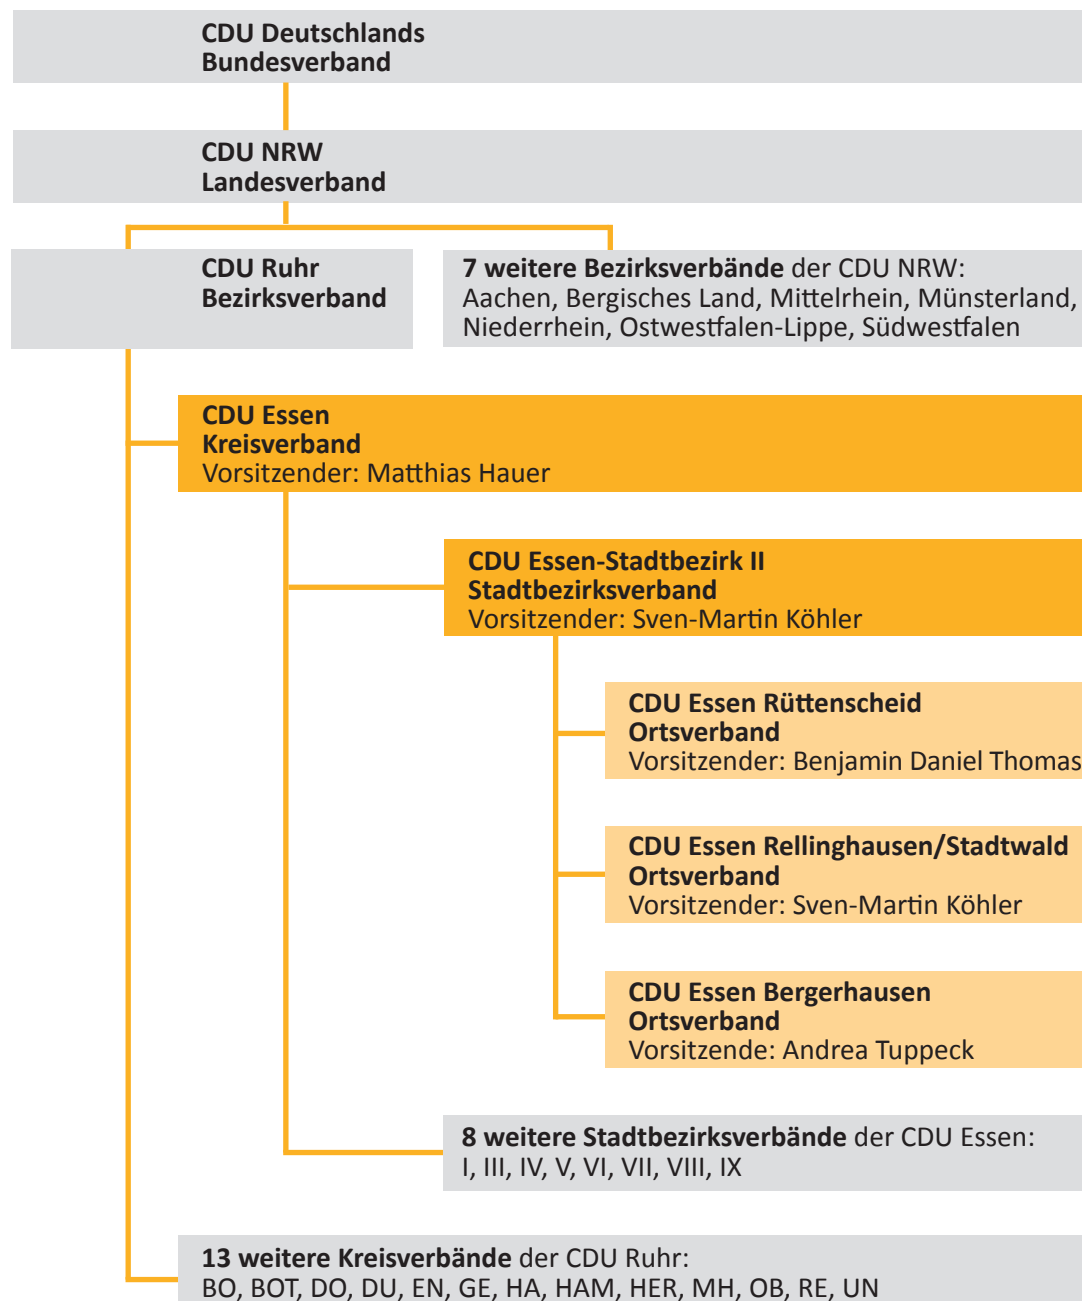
CDU Deutschlands
Bundesverband

CDU NRW
Landesverband

CDU Ruhr
Bezirksverband

7 weitere Bezirksverbände der CDU NRW: Aachen, Bergisches Land, Mittelrhein, Münsterland, Niederrhein, Ostwestfalen-Lippe, Südwestfalen

CDU Essen
Kreisverband
Vorsitzender: Matthias Hauer

CDU Essen-Stadtbezirk II
Stadtbezirksverband
Vorsitzender: Sven-Martin Köhler

CDU Essen Rüttenscheid
Ortsverband
Vorsitzender: Benjamin Daniel Thomas

CDU Essen Rellinghausen/Stadtwald
Ortsverband
Vorsitzender: Sven-Martin Köhler

CDU Essen Bergerhausen
Ortsverband
Vorsitzende: Andrea Tuppeck

8 weitere Stadtbezirksverbände der CDU Essen: I, III, IV, V, VI, VII, VIII, IX

13 weitere Kreisverbände der CDU Ruhr: BO, BOT, DO, DU, EN, GE, HA, HAM, HER, MH, OB, RE, UN